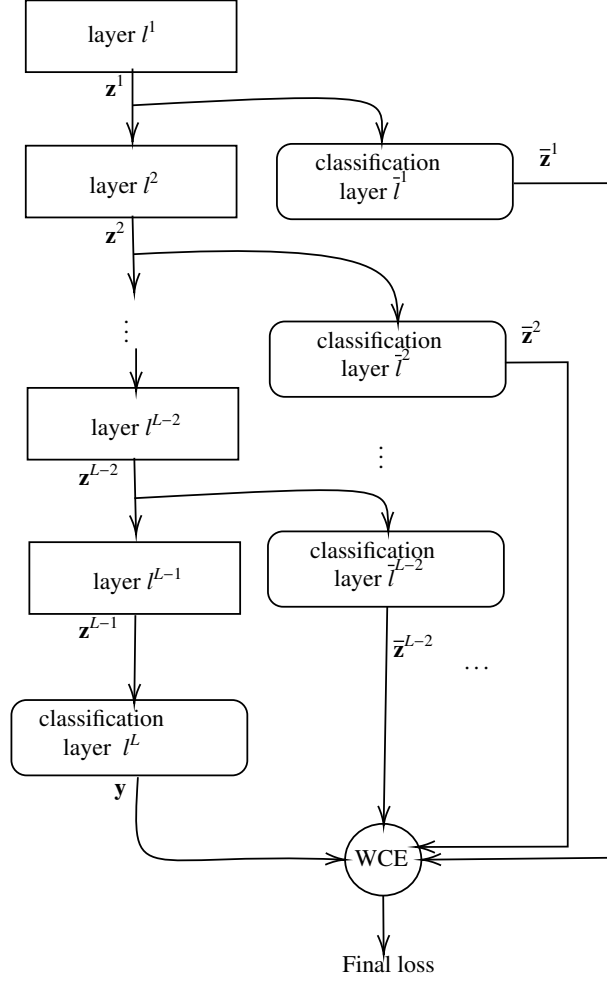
layer $l^1$

$\mathbf{z}^1$

classification layer $\bar{l}^1$

$\bar{\mathbf{z}}^1$

layer $l^2$

$\mathbf{z}^2$

⋮

classification layer $\bar{l}^2$

$\bar{\mathbf{z}}^2$

layer $l^{L-2}$

⋮

$\mathbf{z}^{L-2}$

layer $l^{L-1}$

classification layer $\bar{l}^{L-2}$

$\mathbf{z}^{L-1}$

$\bar{\mathbf{z}}^{L-2}$

…

classification layer $l^L$

$\mathbf{y}$

WCE

Final loss